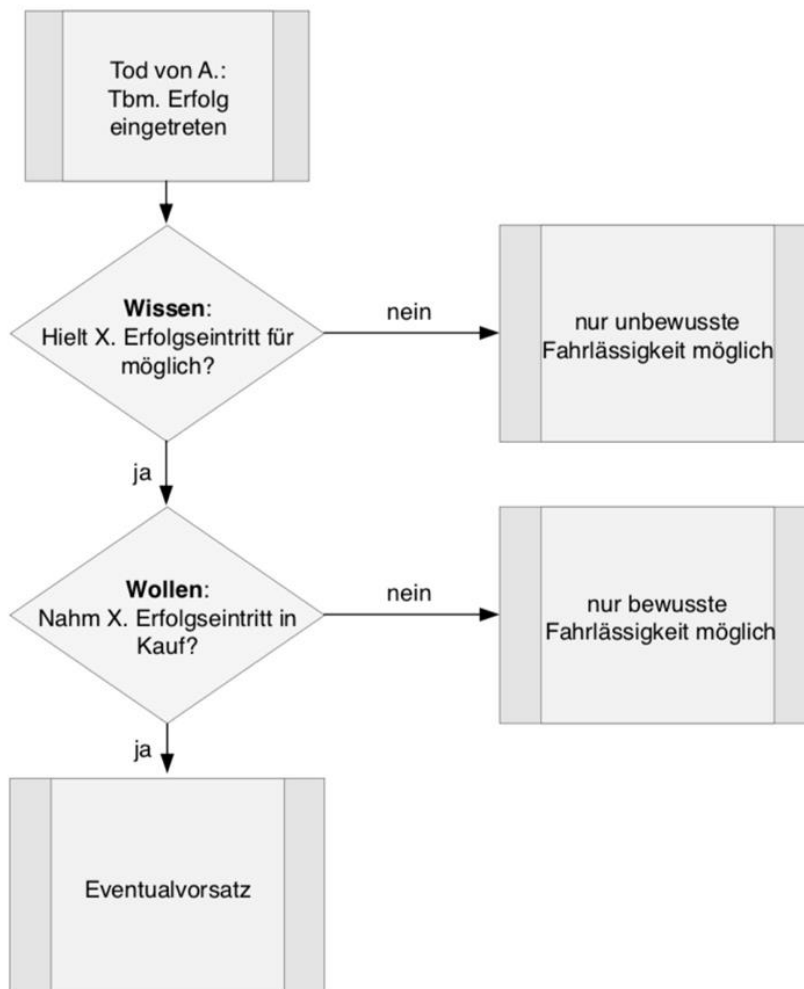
Tod von A.: Tbm. Erfolg eingetreten

Wissen: Hielt X. Erfolgseintritt für möglich?

nein

nur unbewusste Fahrlässigkeit möglich

ja

Wollen: Nahm X. Erfolgseintritt in Kauf?

nein

nur bewusste Fahrlässigkeit möglich

ja

Eventualvorsatz